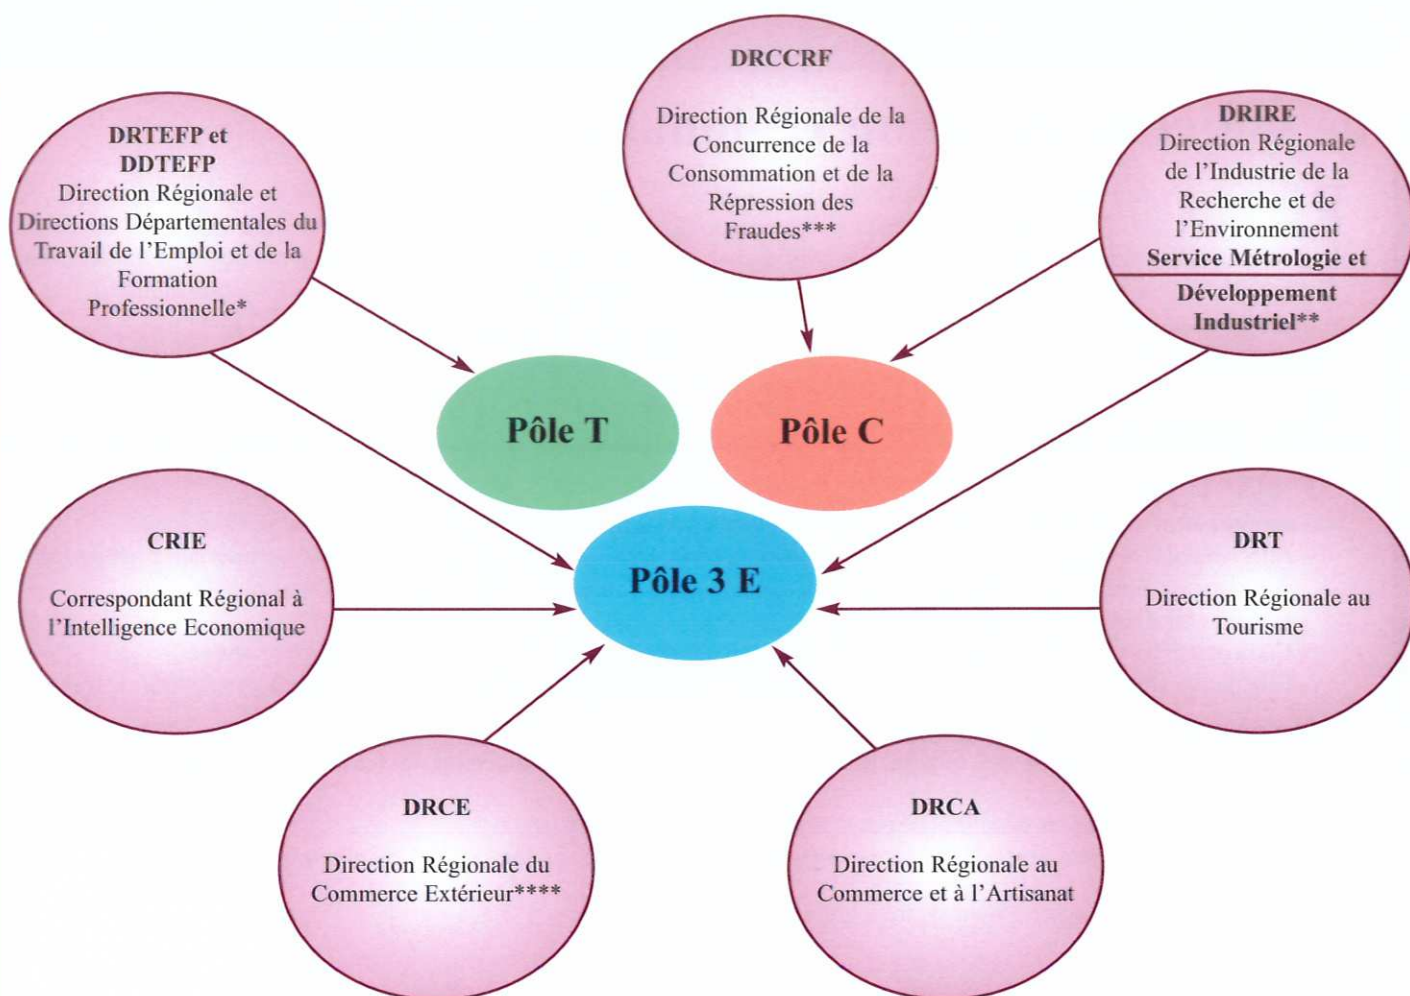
DRTEFP et DDTEFP
Direction Régionale et Directions Départementales du Travail de l'Emploi et de la Formation Professionnelle*

DRCCRF

Direction Régionale de la Concurrence de la Consommation et de la Répression des Fraudes***

DRIRE
Direction Régionale de l'Industrie de la Recherche et de l'Environnement
Service Métrologie et

Développement Industriel**

Pôle T

Pôle C

Pôle 3 E

CRIE

Correspondant Régional à l'Intelligence Economique

DRT

Direction Régionale au Tourisme

DRCE

Direction Régionale du Commerce Extérieur****

DRCA

Direction Régionale au Commerce et à l'Artisanat